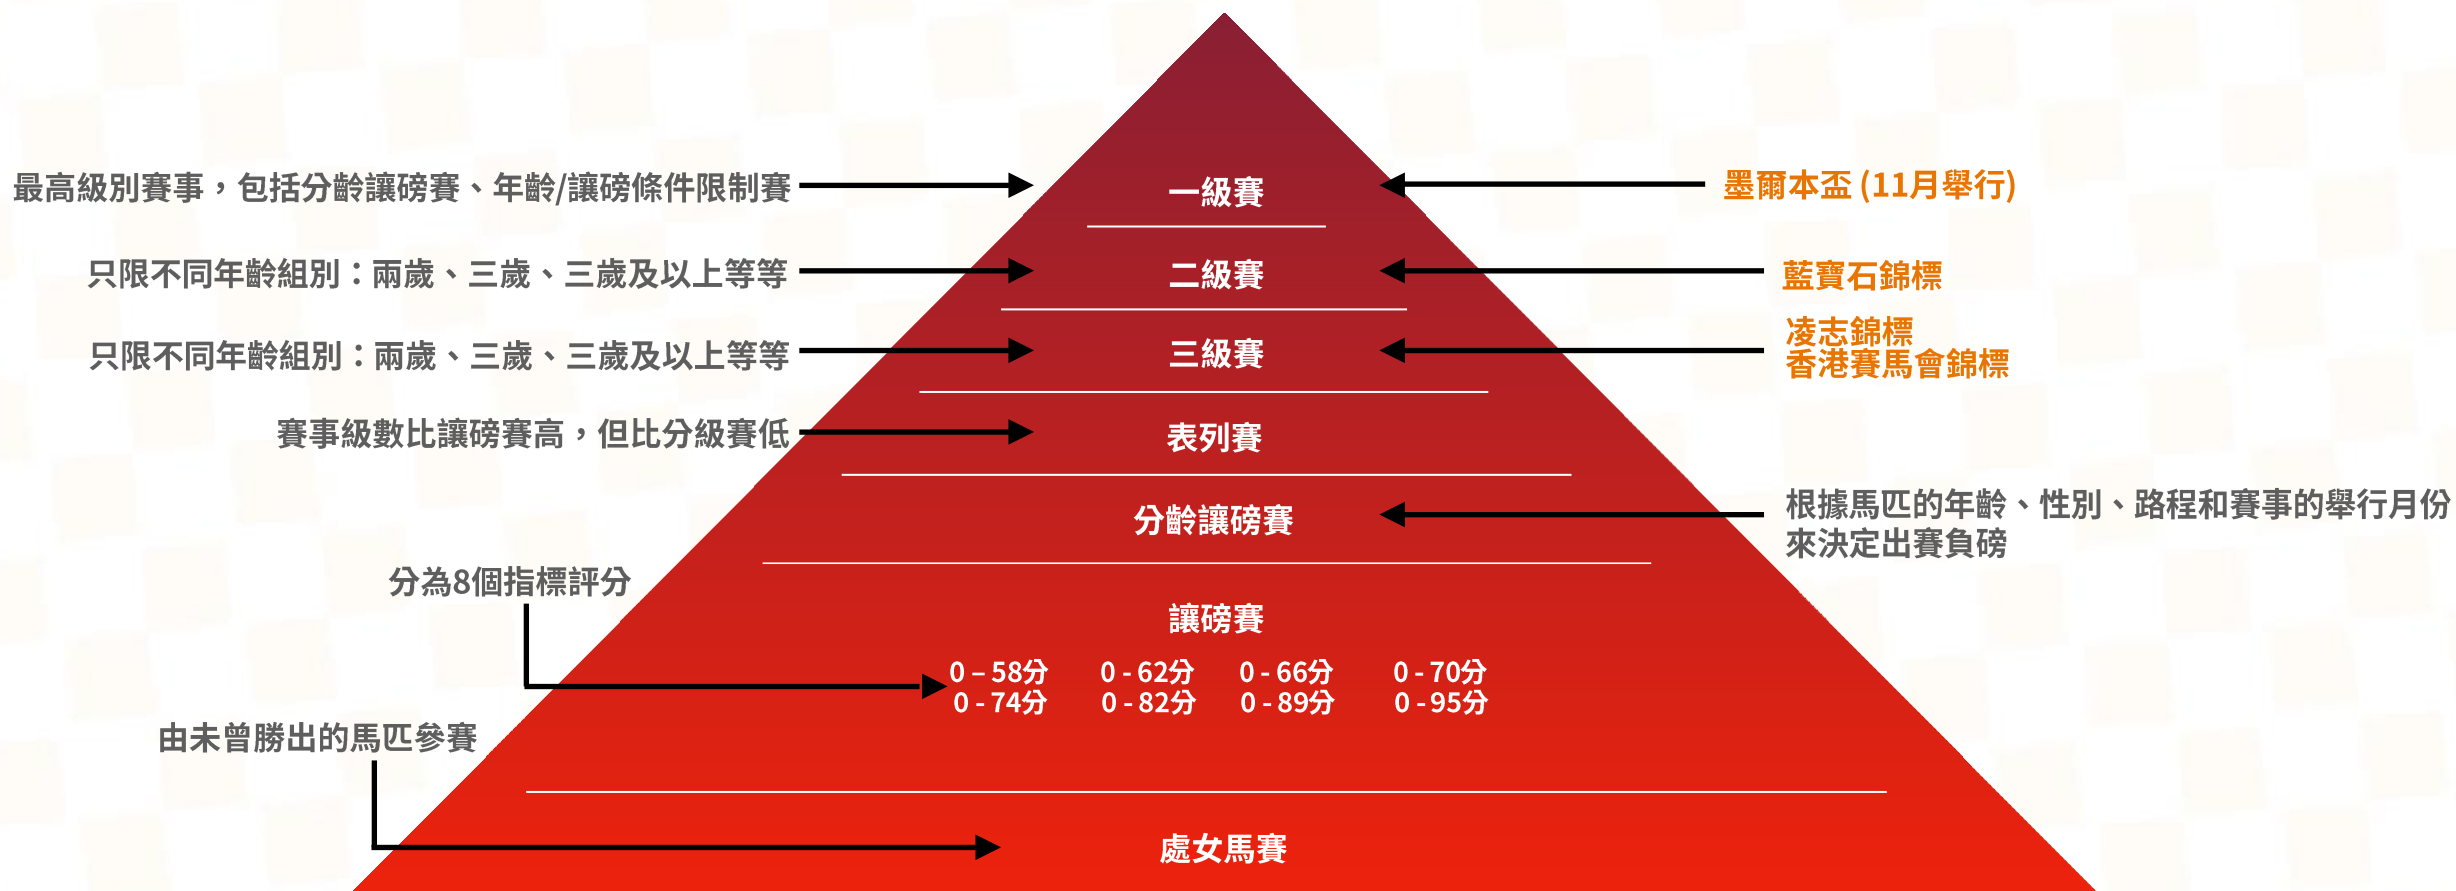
最高級別賽事，包括分齡讓磅賽、年齡/讓磅條件限制賽

一級賽

墨爾本盃 (11月舉行)

只限不同年齡組別：兩歲、三歲、三歲及以上等等

二級賽

藍寶石錦標

只限不同年齡組別：兩歲、三歲、三歲及以上等等

三級賽

凌志錦標
香港賽馬會錦標

賽事級數比讓磅賽高，但比分級賽低

表列賽

分齡讓磅賽

根據馬匹的年齡、性別、路程和賽事的舉行月份來決定出賽負磅

分為8個指標評分

讓磅賽

0 - 58分 0 - 62分 0 - 66分 0 - 70分
0 - 74分 0 - 82分 0 - 89分 0 - 95分

由未曾勝出的馬匹參賽

處女馬賽